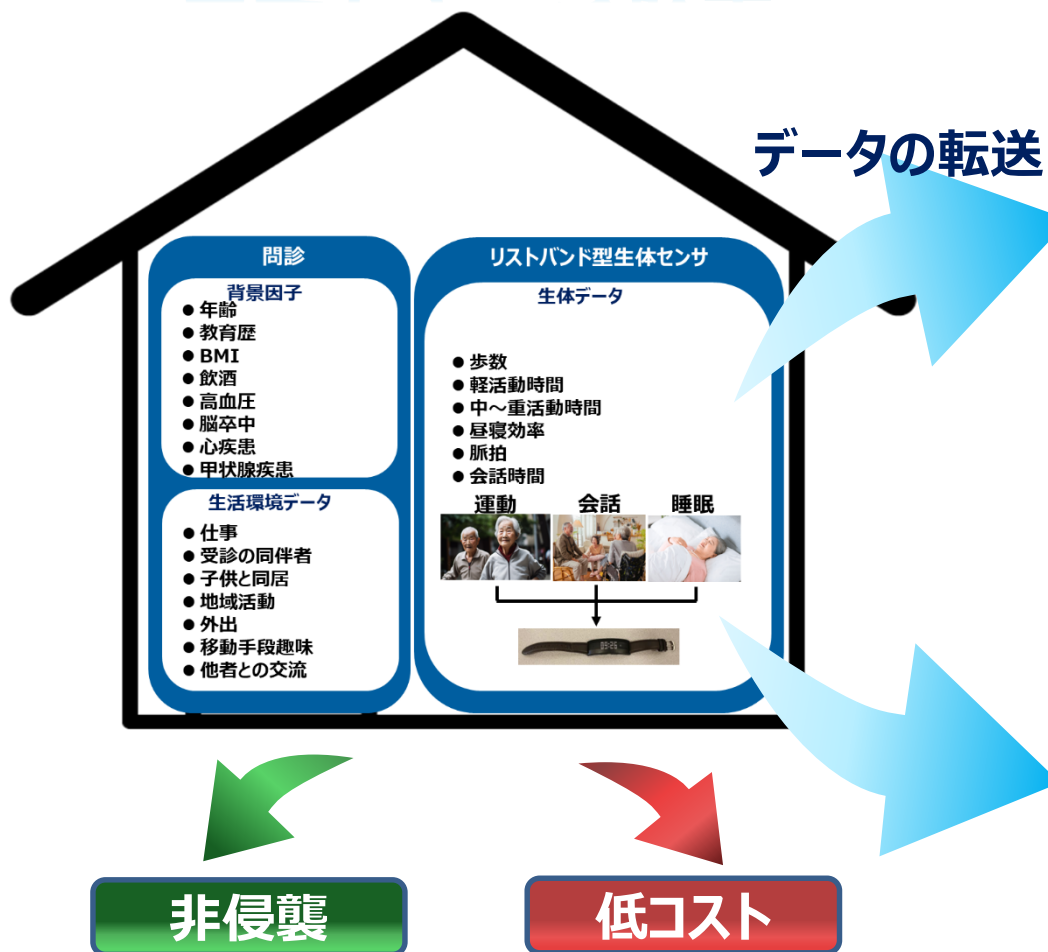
データの転送

問診

背景因子
● 年齢
● 教育歴
● BMI
● 飲酒
● 高血圧
● 脳卒中
● 心疾患
● 甲状腺疾患

生活環境データ
● 仕事
● 受診の同伴者
● 子供と同居
● 地域活動
● 外出
● 移動手段趣味
● 他者との交流

リストバンド型生体センサ

生体データ
● 歩数
● 軽活動時間
● 中～重活動時間
● 昼寝効率
● 脈拍
● 会話時間

運動
会話
睡眠

非侵襲
低コスト